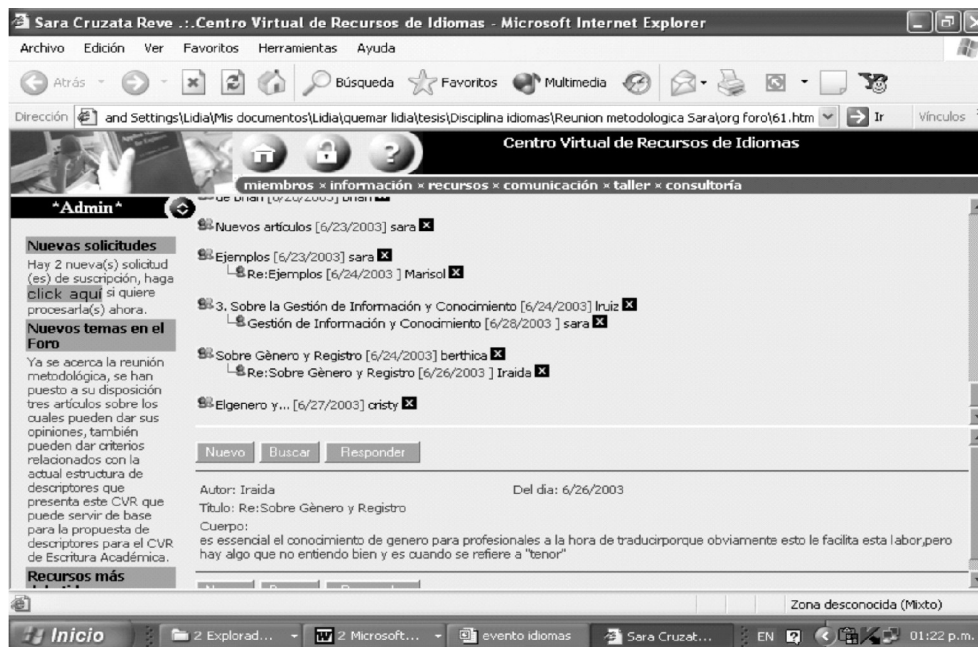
Sara Cruzata Reve .:.Centro Virtual de Recursos de Idiomas - Microsoft Internet Explorer

Archivo Edición Ver Favoritos Herramientas Ayuda

Atrás Búsqueda Favoritos Multimedia

Dirección and Settings\Lidia\Mis documentos\Lidia\quemar lidia\tesis\Disciplina idiomas\Reunion metodologica Sara\org foro\61.htm Ir Vínculos

Centro Virtual de Recursos de Idiomas

miembros × información × recursos × comunicación × taller × consultoría

*Admin*

Nuevas solicitudes

Hay 2 nueva(s) solicitud (es) de suscripción, haga click aquí si quiere procesarla(s) ahora.

Nuevos temas en el Foro

Ya se acerca la reunión metodológica, se han puesto a su disposición tres artículos sobre los cuales pueden dar sus opiniones, también pueden dar criterios relacionados con la actual estructura de descriptores que presenta este CVR que puede servir de base para la propuesta de descriptores para el CVR de Escritura Académica.

Recursos más

de brian [6/20/2003] brian

Nuevos artículos [6/23/2003] sara

Ejemplos [6/23/2003] sara
Re:Ejemplos [6/24/2003 ] Marisol

3. Sobre la Gestión de Información y Conocimiento [6/24/2003] lruiz
Gestión de Información y Conocimiento [6/28/2003 ] sara

Sobre Gènero y Registro [6/24/2003] berthica
Re:Sobre Gènero y Registro [6/26/2003 ] Iraida

Elgenero y... [6/27/2003] cristy

Nuevo Buscar Responder

Autor: Iraida Del día: 6/26/2003
Título: Re:Sobre Gènero y Registro
Cuerpo:
es essencial el conocimiento de genero para profesionales a la hora de traducirporque obviamente esto le facilita esta labor,pero hay algo que no entiendo bien y es cuando se refiere a "tenor"

Zona desconocida (Mixto)

Inicio 2 Explorad... 2 Microsoft... evento idiomas Sara Cruzat... EN 01:22 p.m.